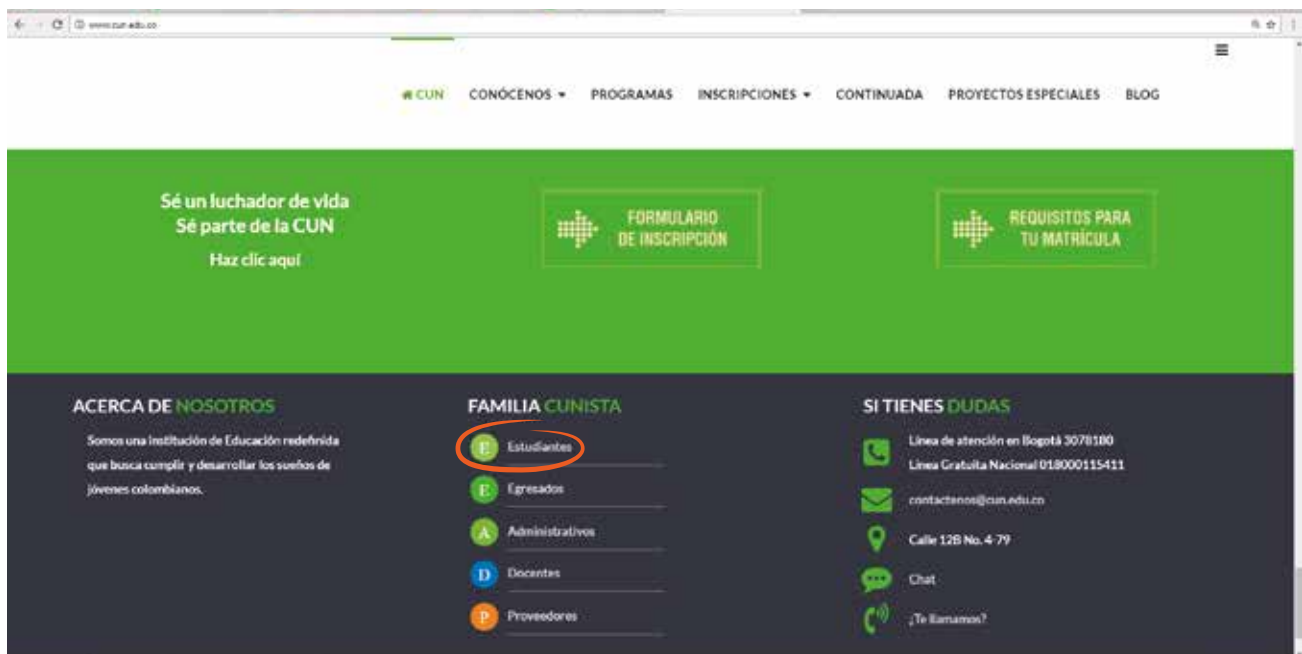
www.cun.edu.co

CUN CONÓCENOS PROGRAMAS INSCRIPCIONES CONTINUADA PROYECTOS ESPECIALES BLOG

Sé un luchador de vida
Sé parte de la CUN
Haz clic aquí

FORMULARIO DE INSCRIPCIÓN

REQUISITOS PARA TU MATRÍCULA

ACERCA DE NOSOTROS

Somos una institución de Educación redefinida que busca cumplir y desarrollar los sueños de jóvenes colombianos.

FAMILIA CUNISTA

E Estudiantes
E Egresados
A Administrativos
D Docentes
P Proveedores

SI TIENES DUDAS

Línea de atención en Bogotá 3078180
Línea Gratuita Nacional 018000115411

contactenos@cun.edu.co

Calle 12B No. 4-79

Chat

¿Te llamamos?